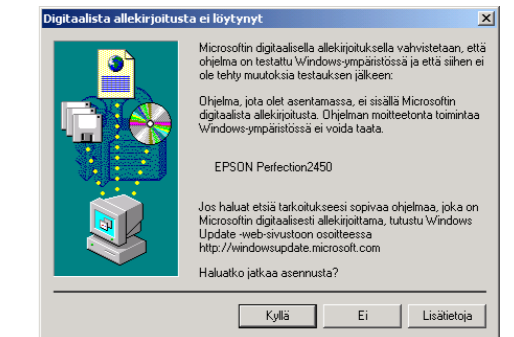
Digitaalista allekirjoitusta ei löytynyt

Microsoftin digitaalisella allekirjoituksella vahvistetaan, että ohjelma on testattu Windows-ympäristössä ja että siihen ei ole tehty muutoksia testauksen jälkeen:

Ohjelma, jota olet asentamassa, ei sisällä Microsoftin digitaalista allekirjoitusta. Ohjelman moitteetonta toimintaa Windows-ympäristössä ei voida taata.

EPSON Perfection2450

Jos haluat etsiä tarkoitukseesi sopivaa ohjelmaa, joka on Microsoftin digitaalisesti allekirjoittama, tutustu Windows Update -web-sivustoon osoitteessa http://windowsupdate.microsoft.com

Haluatko jatkaa asennusta?

Kyllä | Ei | Lisätietoja